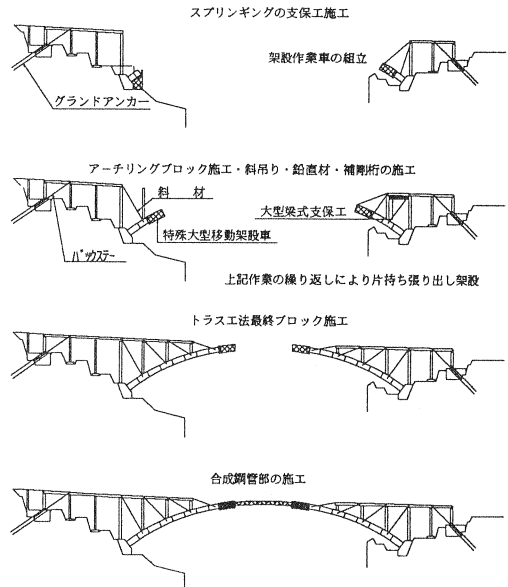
スプリンギングの支保工施工

架設作業車の組立

グランドアンカー

アーチリングブロック施工・斜吊り・鉛直材・補剛桁の施工

斜　材

大型梁式支保工

特殊大型移動架設車

バックステー

上記作業の繰り返しにより片持ち張り出し架設

トラス工法最終ブロック施工

合成鋼管部の施工